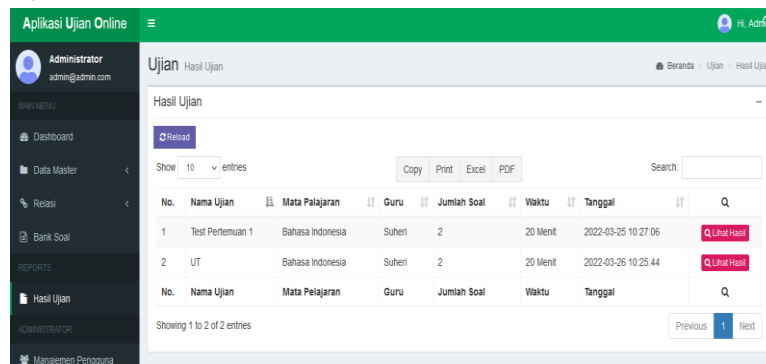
Aplikasi Ujian Online

Hi, Adm

Administrator
admin@admin.com

MAIN MENU

Dashboard

Data Master

Relasi

Bank Soal

REPORTS

Hasil Ujian

ADMINISTRATOR

Manajemen Pengguna

Ujian Hasil Ujian

Beranda > Ujian > Hasil Uji

Hasil Ujian

Reload

Show 10 entries

Copy Print Excel PDF

Search:

| No. | Nama Ujian | Mata Palajaran | Guru | Jumlah Soal | Waktu | Tanggal | |
|---|---|---|---|---|---|---|---|
| 1 | Test Pertemuan 1 | Bahasa Indonesia | Suheri | 2 | 20 Menit | 2022-03-25 10:27:06 | Lihat Hasil |
| 2 | UT | Bahasa Indonesia | Suheri | 2 | 20 Menit | 2022-03-26 10:25:44 | Lihat Hasil |
| No. | Nama Ujian | Mata Pelajaran | Guru | Jumlah Soal | Waktu | Tanggal | |

Showing 1 to 2 of 2 entries

Previous 1 Next